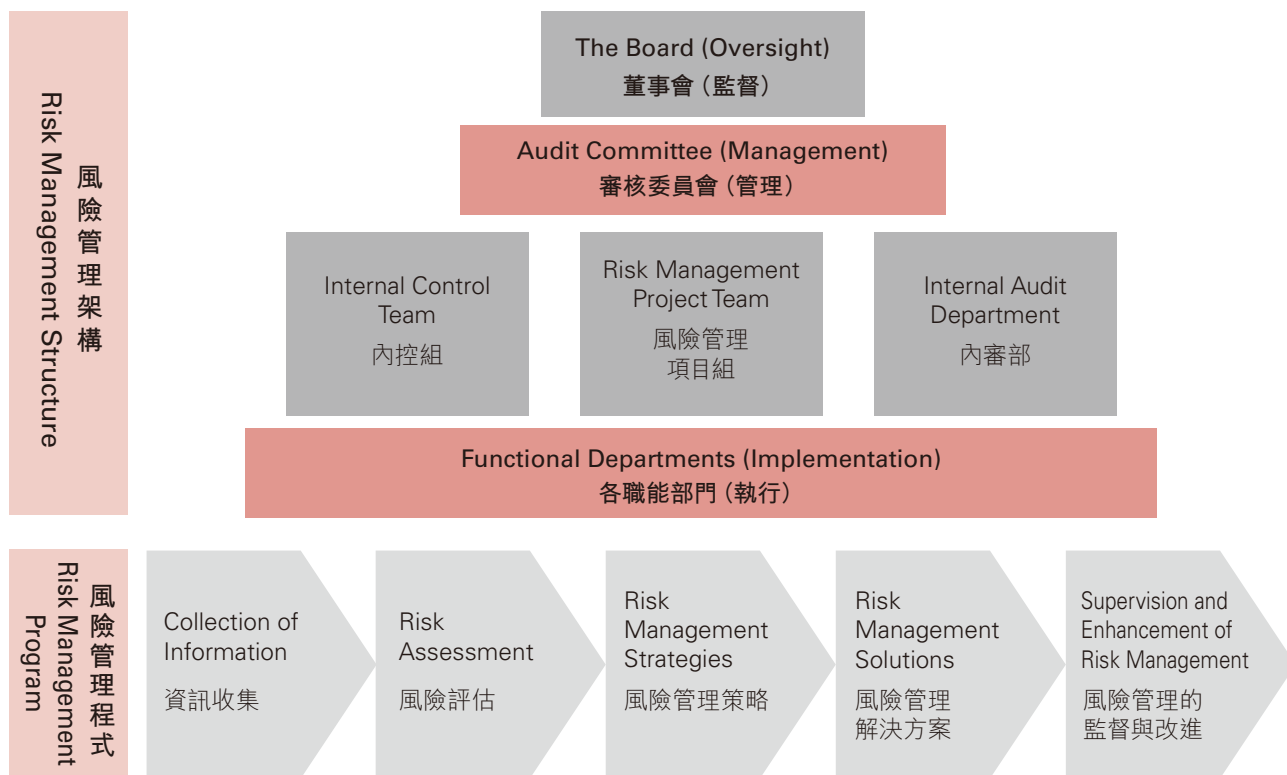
Risk Management Structure
風險管理架構

The Board (Oversight)
董事會(監督)

Audit Committee (Management)
審核委員會(管理)

Internal Control Team
內控組

Risk Management Project Team
風險管理項目組

Internal Audit Department
內審部

Functional Departments (Implementation)
各職能部門(執行)

Risk Management Program
風險管理程式

Collection of Information
資訊收集

Risk Assessment
風險評估

Risk Management Strategies
風險管理策略

Risk Management Solutions
風險管理解決方案

Supervision and Enhancement of Risk Management
風險管理的監督與改進